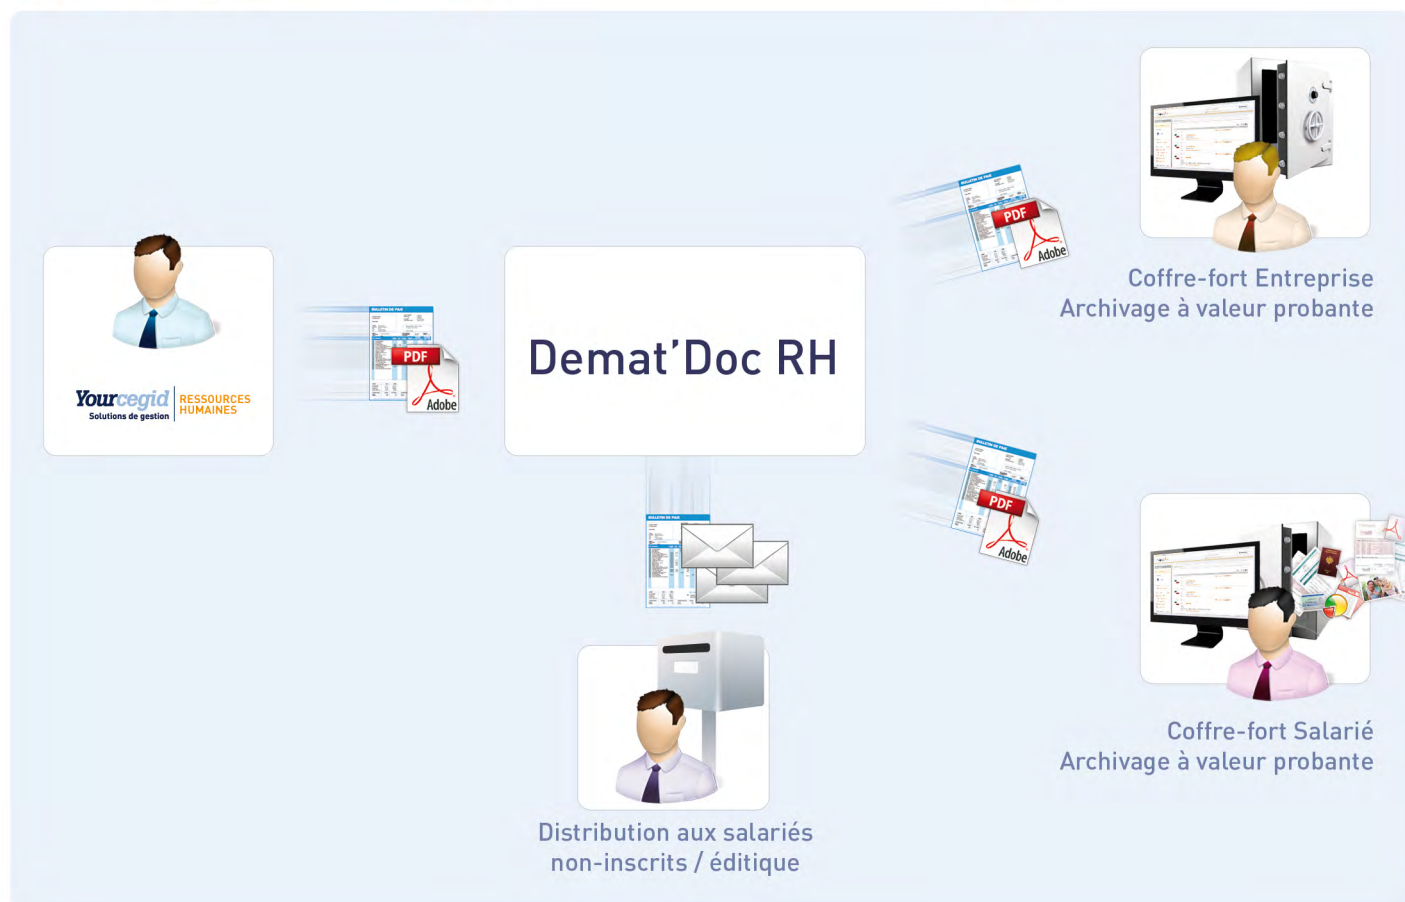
Yourcegid Solutions de gestion | RESSOURCES HUMAINES

PDF Adobe

Demat'Doc RH

PDF Adobe

Coffre-fort Entreprise
Archivage à valeur probante

PDF Adobe

Coffre-fort Salarié
Archivage à valeur probante

Distribution aux salariés
non-inscrits / éditique